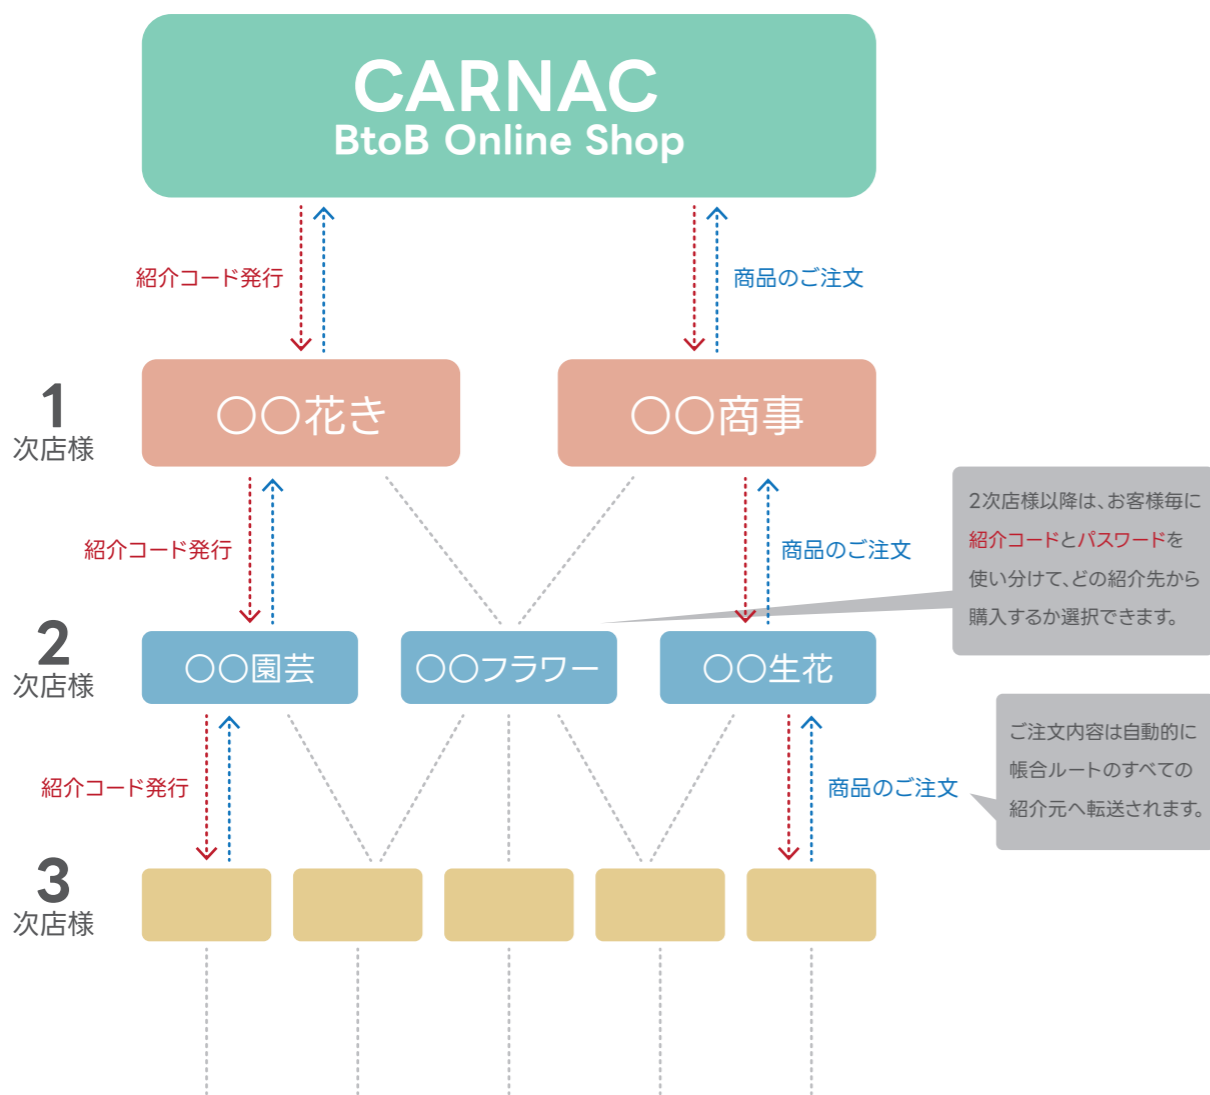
CARNAC
BtoB Online Shop

紹介コード発行

商品のご注文

1
次店様

〇〇花き

〇〇商事

2次店様以降は、お客様毎に紹介コードとパスワードを使い分けて、どの紹介先から購入するか選択できます。

紹介コード発行

商品のご注文

2
次店様

〇〇園芸

〇〇フラワー

〇〇生花

ご注文内容は自動的に帳合ルートのすべての紹介元へ転送されます。

紹介コード発行

商品のご注文

3
次店様